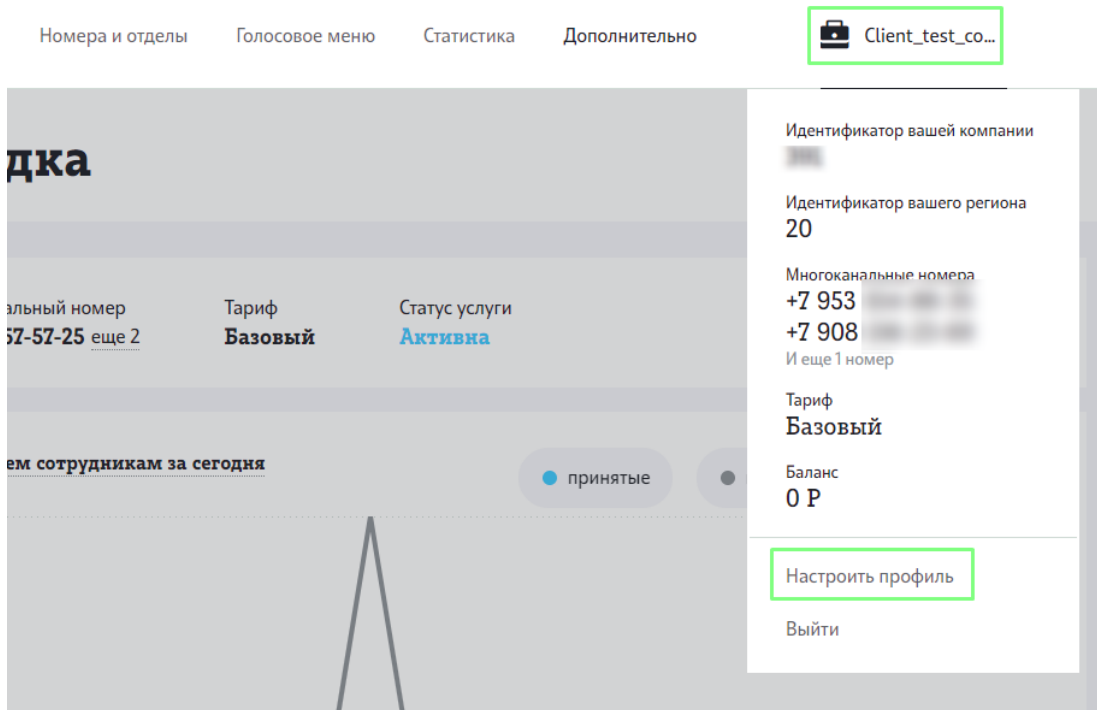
Номера и отделы Голосовое меню Статистика Дополнительно Client_test_co...

дка

альный номер
57-57-25 еще 2

Тариф
Базовый

Статус услуги
Активна

ем сотрудникам за сегодня

принятые

Идентификатор вашей компании
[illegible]

Идентификатор вашего региона
20

Многоканальные номера
+7 953 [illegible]
+7 908 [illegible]
И еще 1 номер

Тариф
Базовый

Баланс
0 ₽

Настроить профиль

Выйти